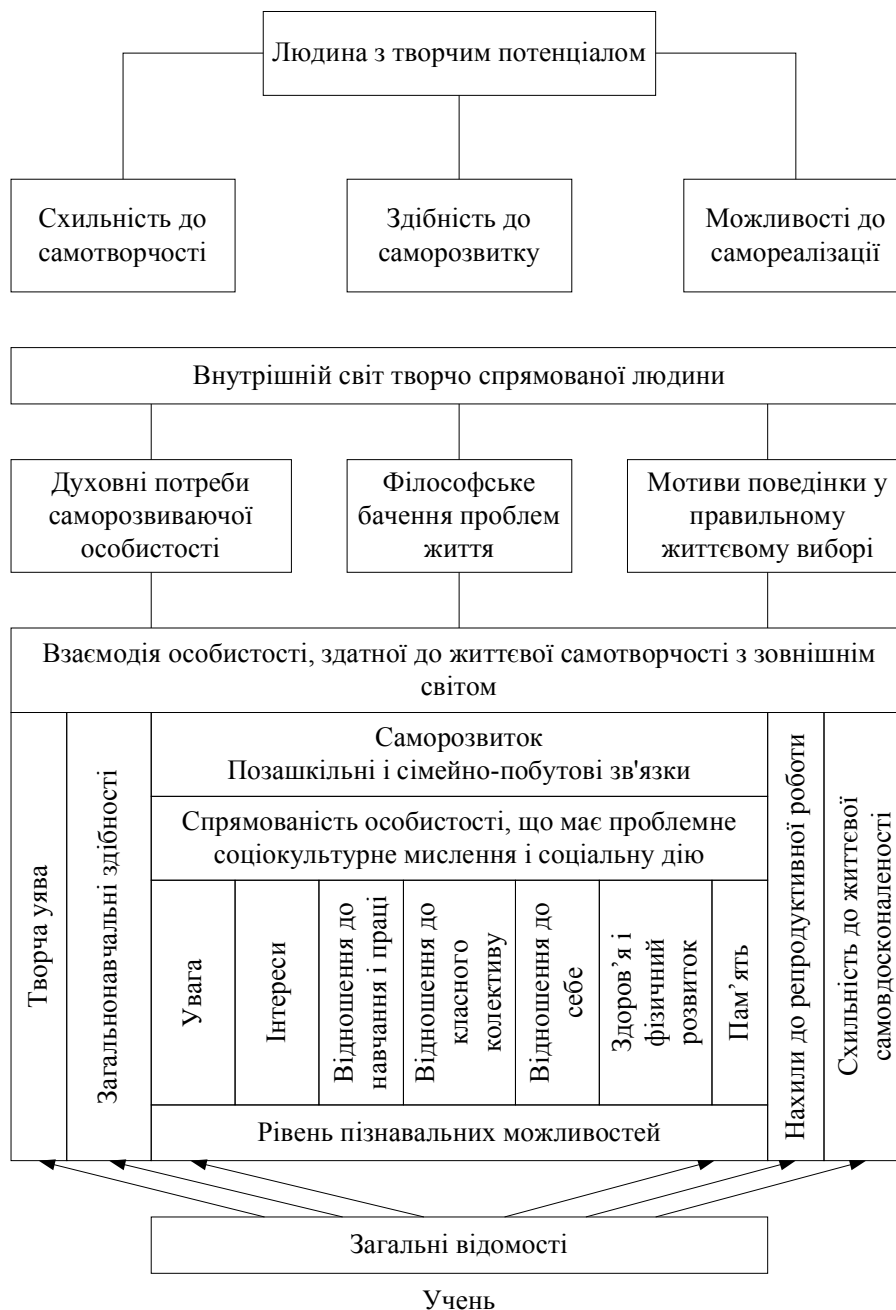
Людина з творчим потенціалом

Схильність до самотворчості

Здібність до саморозвитку

Можливості до самореалізації

Внутрішній світ творчо спрямованої людини

Духовні потреби саморозвиваючої особистості

Філософське бачення проблем життя

Мотиви поведінки у правильному життєвому виборі

Взаємодія особистості, здатної до життєвої самотворчості з зовнішнім світом

Творча уява

Загальнонавчальні здібності

Саморозвиток
Позашкільні і сімейно-побутові зв'язки

Спрямованість особистості, що має проблемне соціокультурне мислення і соціальну дію

Увага

Інтереси

Відношення до навчання і праці

Відношення до класного колективу

Відношення до себе

Здоров'я і фізичний розвиток

Пам'ять

Рівень пізнавальних можливостей

Нахили до репродуктивної роботи

Схильність до життєвої самовдосконаленості

Загальні відомості

Учень